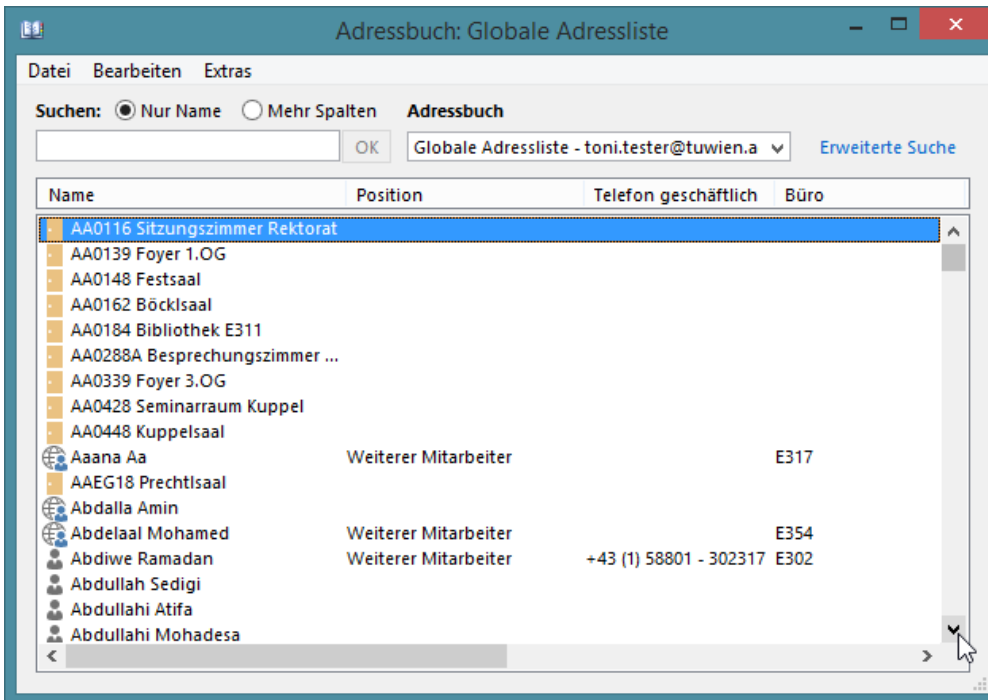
Adressbuch: Globale Adressliste

Datei Bearbeiten Extras

Suchen: Nur Name Mehr Spalten Adressbuch

OK Globale Adressliste - toni.tester@tuwien.a Erweiterte Suche

| Name | Position | Telefon geschäftlich | Büro |
|---|---|---|---|
| AA0116 Sitzungszimmer Rektorat | | | |
| AA0139 Foyer 1.OG | | | |
| AA0148 Festsaal | | | |
| AA0162 Böcklsaal | | | |
| AA0184 Bibliothek E311 | | | |
| AA0288A Besprechungszimmer ... | | | |
| AA0339 Foyer 3.OG | | | |
| AA0428 Seminarraum Kuppel | | | |
| AA0448 Kuppelsaal | | | |
| Aaana Aa | Weiterer Mitarbeiter | | E317 |
| AAEG18 Prechtlsaal | | | |
| Abdalla Amin | | | |
| Abdelaal Mohamed | Weiterer Mitarbeiter | | E354 |
| Abdiwe Ramadan | Weiterer Mitarbeiter | +43 (1) 58801 - 302317 | E302 |
| Abdullah Sedigi | | | |
| Abdullahi Atifa | | | |
| Abdullahi Mohadesa | | | |